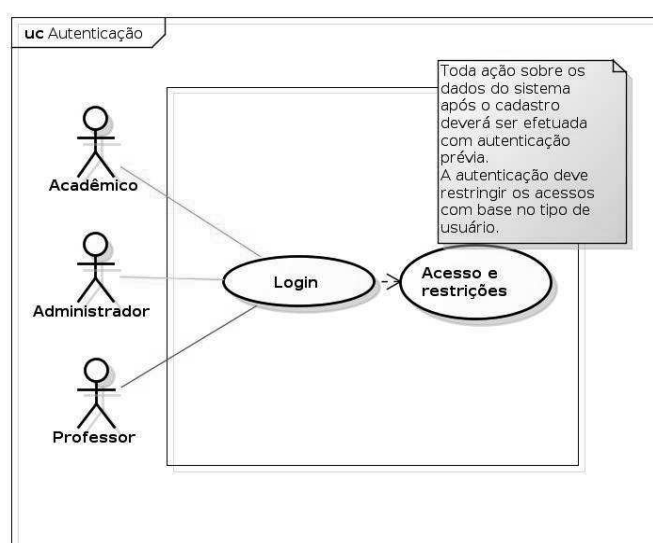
uc Autenticação

Toda ação sobre os dados do sistema após o cadastro deverá ser efetuada com autenticação prévia.
A autenticação deve restringir os acessos com base no tipo de usuário.

Acadêmico

Administrador

Professor

Login

Acesso e restrições